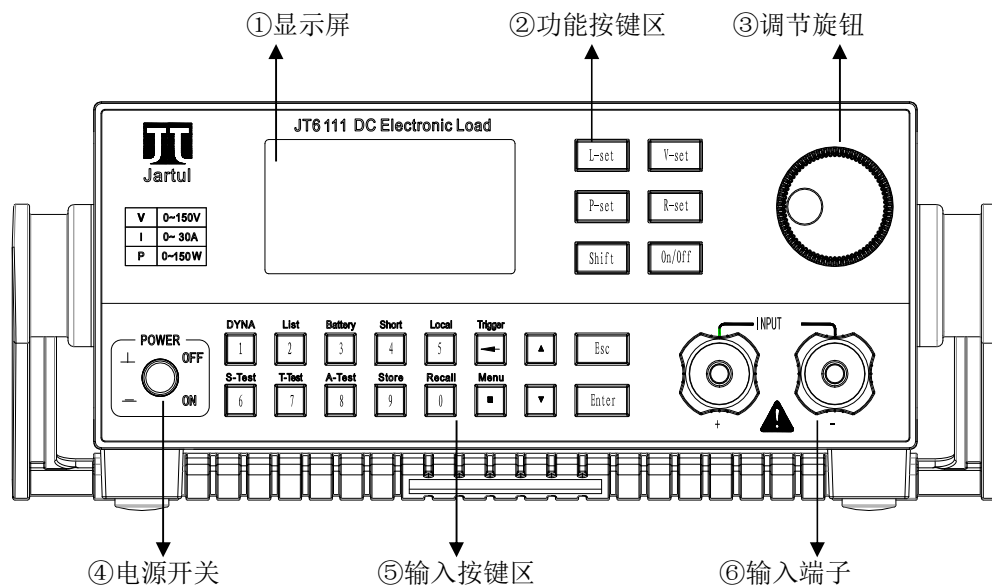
①显示屏

②功能按键区

③调节旋钮

JT6111 DC Electronic Load

Jartul

| V | 0~150V |
|---|---|
| I | 0~ 30A |
| P | 0~150W |

L-set V-set

P-set R-set

Shift On/Off

POWER

OFF

ON

DYNA List Battery Short Local Trigger

1 2 3 4 5

S-Test T-Test A-Test Store Recall Menu

6 7 8 9 0

Esc

Enter

INPUT

+

-

④电源开关

⑤输入按键区

⑥输入端子